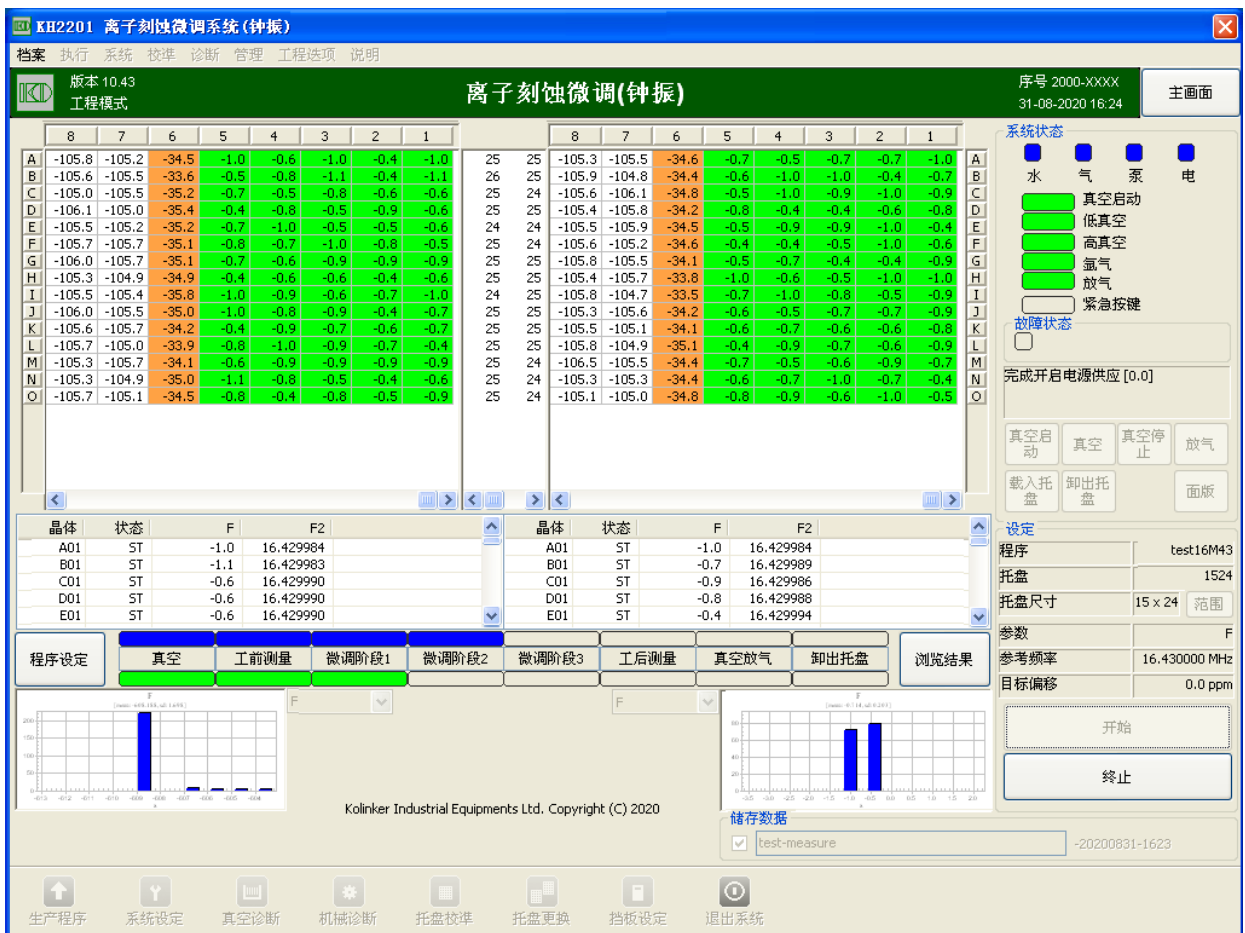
KH2201 离子刻蚀微调系统(钟振)

档案 执行 系统 校准 诊断 管理 工程选项 说明

版本 10.43
工程模式

离子刻蚀微调(钟振)

序号 2000-XXXX
31-08-2020 16:24

主画面

| | 8 | 7 | 6 | 5 | 4 | 3 | 2 | 1 |
|---|---|---|---|---|---|---|---|---|
| A | -105.8 | -105.2 | -34.5 | -1.0 | -0.6 | -1.0 | -0.4 | -1.0 |
| B | -105.6 | -105.5 | -33.6 | -0.5 | -0.8 | -1.1 | -0.4 | -1.1 |
| C | -105.0 | -105.5 | -35.2 | -0.7 | -0.5 | -0.8 | -0.6 | -0.6 |
| D | -106.1 | -105.0 | -35.4 | -0.4 | -0.8 | -0.5 | -0.9 | -0.6 |
| E | -105.5 | -105.2 | -35.2 | -0.7 | -1.0 | -0.5 | -0.5 | -0.6 |
| F | -105.7 | -105.7 | -35.1 | -0.8 | -0.7 | -1.0 | -0.8 | -0.5 |
| G | -106.0 | -105.7 | -35.1 | -0.7 | -0.6 | -0.9 | -0.9 | -0.9 |
| H | -105.3 | -104.9 | -34.9 | -0.4 | -0.6 | -0.6 | -0.4 | -0.6 |
| I | -105.5 | -105.4 | -35.8 | -1.0 | -0.9 | -0.6 | -0.7 | -1.0 |
| J | -106.0 | -105.5 | -35.0 | -1.0 | -0.8 | -0.9 | -0.4 | -0.7 |
| K | -105.6 | -105.7 | -34.2 | -0.4 | -0.9 | -0.7 | -0.6 | -0.7 |
| L | -105.7 | -105.0 | -33.9 | -0.8 | -1.0 | -0.9 | -0.7 | -0.4 |
| M | -105.3 | -105.7 | -34.1 | -0.6 | -0.9 | -0.9 | -0.9 | -0.9 |
| N | -105.3 | -104.9 | -35.0 | -1.1 | -0.8 | -0.5 | -0.4 | -0.6 |
| O | -105.7 | -105.1 | -34.5 | -0.8 | -0.4 | -0.8 | -0.5 | -0.9 |

| | |
|---|---|
| 25 | 25 |
| 26 | 25 |
| 25 | 24 |
| 25 | 25 |
| 24 | 24 |
| 25 | 24 |
| 25 | 25 |
| 25 | 25 |
| 24 | 25 |
| 25 | 25 |
| 25 | 25 |
| 25 | 25 |
| 25 | 25 |
| 25 | 24 |
| 25 | 24 |

| 8 | 7 | 6 | 5 | 4 | 3 | 2 | 1 | |
|---|---|---|---|---|---|---|---|---|
| -105.3 | -105.5 | -34.6 | -0.7 | -0.5 | -0.7 | -0.7 | -1.0 | A |
| -105.9 | -104.8 | -34.4 | -0.6 | -1.0 | -1.0 | -0.4 | -0.7 | B |
| -105.6 | -106.1 | -34.8 | -0.5 | -1.0 | -0.9 | -1.0 | -0.9 | C |
| -105.4 | -105.8 | -34.2 | -0.8 | -0.4 | -0.4 | -0.6 | -0.8 | D |
| -105.5 | -105.9 | -34.5 | -0.5 | -0.9 | -0.9 | -1.0 | -0.4 | E |
| -105.6 | -105.2 | -34.6 | -0.4 | -0.4 | -0.5 | -1.0 | -0.6 | F |
| -105.8 | -105.5 | -34.1 | -0.5 | -0.7 | -0.4 | -0.4 | -0.9 | G |
| -105.4 | -105.7 | -33.8 | -1.0 | -0.6 | -0.5 | -1.0 | -1.0 | H |
| -105.8 | -104.7 | -33.5 | -0.7 | -1.0 | -0.8 | -0.5 | -0.9 | I |
| -105.3 | -105.6 | -34.2 | -0.6 | -0.5 | -0.7 | -0.7 | -0.9 | J |
| -105.5 | -105.1 | -34.1 | -0.6 | -0.7 | -0.6 | -0.6 | -0.8 | K |
| -105.8 | -104.9 | -35.1 | -0.4 | -0.9 | -0.7 | -0.6 | -0.9 | L |
| -106.5 | -105.5 | -34.4 | -0.7 | -0.5 | -0.6 | -0.9 | -0.7 | M |
| -105.3 | -105.3 | -34.4 | -0.6 | -0.7 | -1.0 | -0.7 | -0.4 | N |
| -105.1 | -105.0 | -34.8 | -0.8 | -0.9 | -0.6 | -1.0 | -0.5 | O |

系统状态
水 气 泵 电
真空启动
低真空
高真空
氩气
放气
紧急按键
故障状态
完成开启电源供应 [0.0]
真空启动 真空 真空停止 放气
载入托盘 卸出托盘 面版

| 晶体 | 状态 | F | F2 |
|---|---|---|---|
| A01 | ST | -1.0 | 16.429984 |
| B01 | ST | -1.1 | 16.429983 |
| C01 | ST | -0.6 | 16.429990 |
| D01 | ST | -0.6 | 16.429990 |
| E01 | ST | -0.6 | 16.429990 |

| 晶体 | 状态 | F | F2 |
|---|---|---|---|
| A01 | ST | -1.0 | 16.429984 |
| B01 | ST | -0.7 | 16.429989 |
| C01 | ST | -0.9 | 16.429986 |
| D01 | ST | -0.8 | 16.429988 |
| E01 | ST | -0.4 | 16.429994 |

设定
| 程序 | test16M43 |
|---|---|
| 托盘 | 1524 |
| 托盘尺寸 | 15 x 24 范围 |
| 参数 | F |
| 参考频率 | 16.430000 MHz |
| 目标偏移 | 0.0 ppm |

程序设定 真空 工前测量 微调阶段1 微调阶段2 微调阶段3 工后测量 真空放气 卸出托盘 浏览结果

F F

开始
终止

Kolinker Industrial Equipments Ltd. Copyright (C) 2020

储存数据
test-measure -20200831-1623

生产程序 系统设定 真空诊断 机械诊断 托盘校准 托盘更换 挡板设定 退出系统